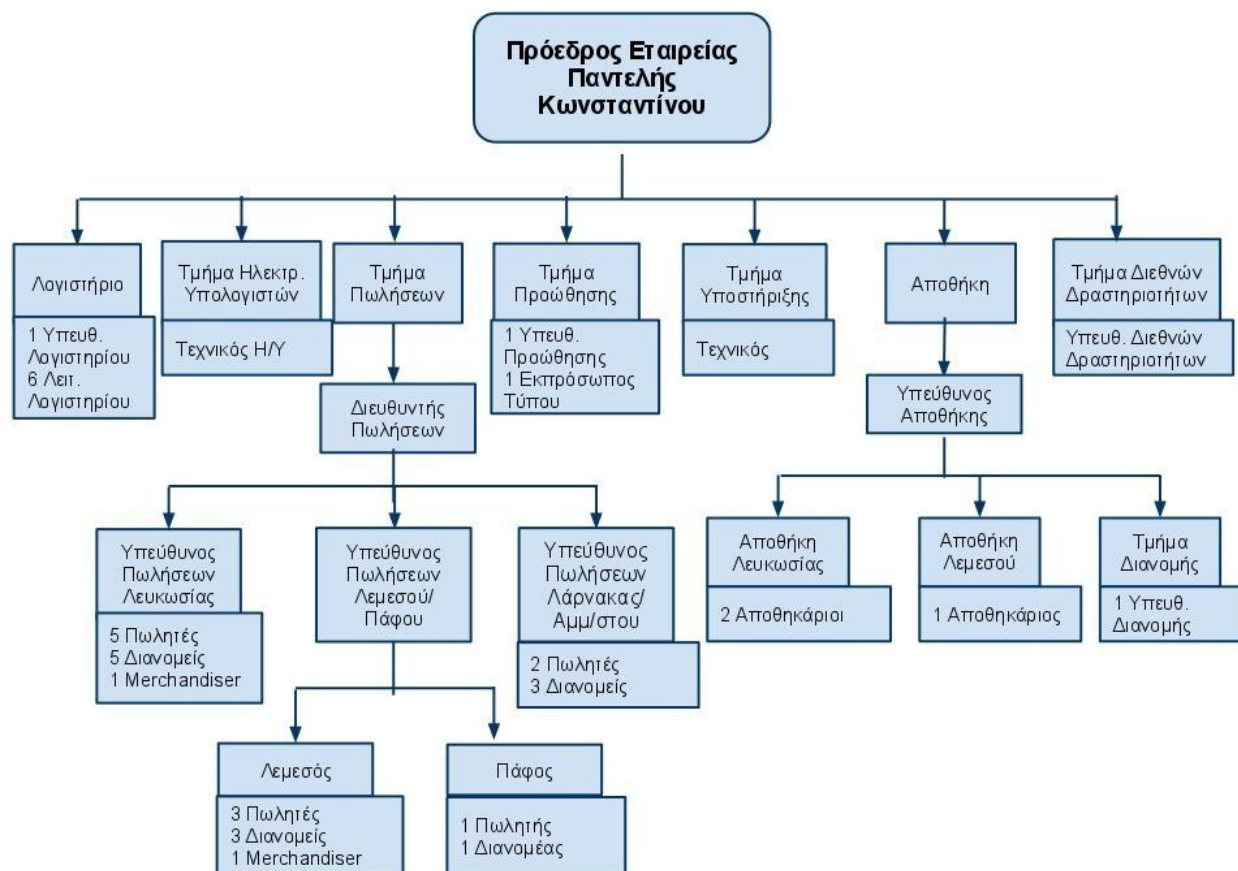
Πρόεδρος Εταιρείας
Παντελής
Κωνσταντίνου

Λογιστήριο

1 Υπευθ. Λογιστηρίου
6 Λειτ. Λογιστηρίου

Τμήμα Ηλεκτρ. Υπολογιστών

Τεχνικός Η/Υ

Τμήμα Πωλήσεων

Διευθυντής Πωλήσεων

Υπεύθυνος Πωλήσεων Λευκωσίας

5 Πωλητές
5 Διανομείς
1 Merchandiser

Υπεύθυνος Πωλήσεων Λεμεσού/ Πάφου

Λεμεσός

3 Πωλητές
3 Διανομείς
1 Merchandiser

Πάφος

1 Πωλητής
1 Διανομέας

Υπεύθυνος Πωλήσεων Λάρνακας/ Αμμ/στου

2 Πωλητές
3 Διανομείς

Τμήμα Προώθησης

1 Υπευθ. Προώθησης
1 Εκπρόσωπος Τύπου

Τμήμα Υποστήριξης

Τεχνικός

Αποθήκη

Υπεύθυνος Αποθήκης

Αποθήκη Λευκωσίας

2 Αποθηκάριοι

Αποθήκη Λεμεσού

1 Αποθηκάριος

Τμήμα Διανομής

1 Υπευθ. Διανομής

Τμήμα Διεθνών Δραστηριοτήτων

Υπευθ. Διεθνών Δραστηριοτήτων